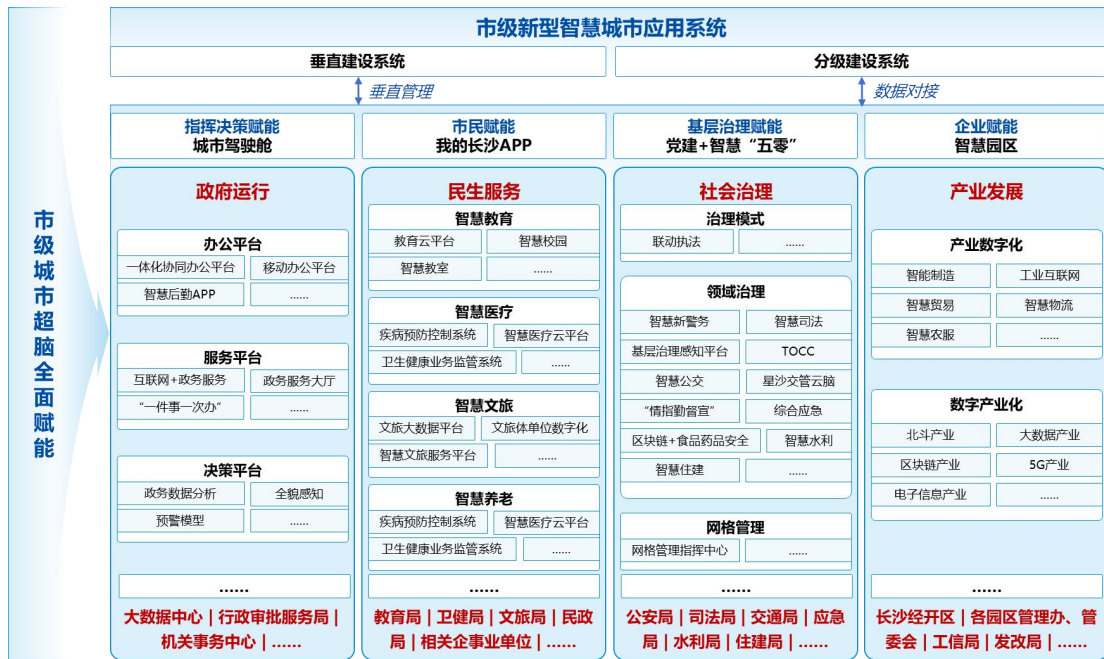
市级城市超脑全面赋能

市级新型智慧城市应用系统

垂直建设系统

分级建设系统

垂直管理

数据对接

指挥决策赋能
城市驾驶舱

市民赋能
我的长沙APP

基层治理赋能
党建+智慧“五零”

企业赋能
智慧园区

政府运行

办公平台
一体化协同办公平台
移动办公平台
智慧后勤APP
......

服务平台
互联网+政务服务
政务服务大厅
“一件事一次办”
......

决策平台
政务数据分析
全貌感知
预警模型
......

......

大数据中心 | 行政审批服务局 | 机关事务中心 | ......

民生服务

智慧教育
教育云平台
智慧校园
智慧教室
......

智慧医疗
疾病预防控制系统
智慧医疗云平台
卫生健康业务监管系统
......

智慧文旅
文旅大数据平台
文旅体单位数字化
智慧文旅服务平台
......

智慧养老
疾病预防控制系统
智慧医疗云平台
卫生健康业务监管系统
......

......

教育局 | 卫健局 | 文旅局 | 民政局 | 相关企事业单位 | ......

社会治理

治理模式
联动执法
......

领域治理
智慧新警务
智慧司法
基层治理感知平台
TOCC
智慧公交
星沙交管云脑
“情指勤督宣”
综合应急
区块链+食品药品安全
智慧水利
智慧住建
......

网格管理
网格管理指挥中心
......

......

公安局 | 司法局 | 交通局 | 应急局 | 水利局 | 住建局 | ......

产业发展

产业数字化
智能制造
工业互联网
智慧贸易
智慧物流
智慧农服
......

数字产业化
北斗产业
大数据产业
区块链产业
5G产业
电子信息产业
......

......

长沙经开区 | 各园区管理办、管委会 | 工信局 | 发改局 | ......